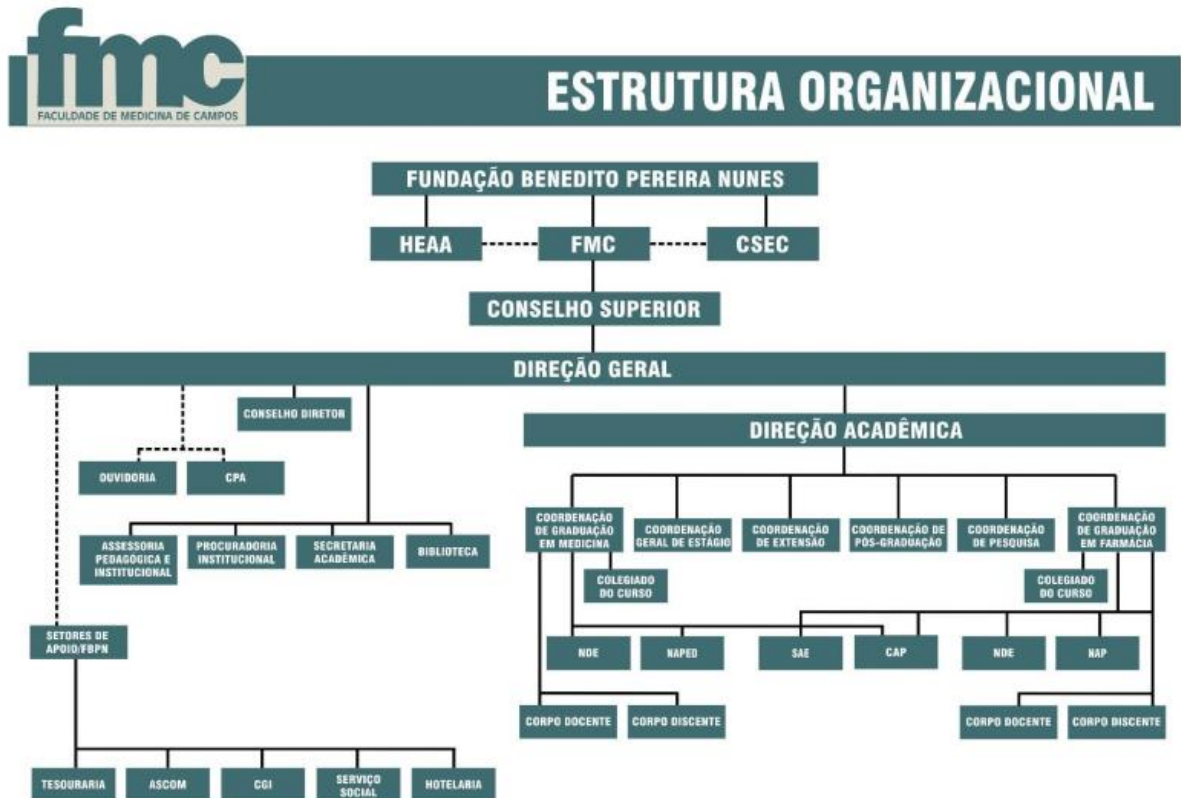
fmc
FACULDADE DE MEDICINA DE CAMPOS

ESTRUTURA ORGANIZACIONAL

FUNDAÇÃO BENEDITO PEREIRA NUNES

HEAA

FMC

CSEC

CONSELHO SUPERIOR

DIREÇÃO GERAL

CONSELHO DIRETOR

OUVIDORIA

CPA

ASSESSORIA PEDAGÓGICA E INSTITUCIONAL

PROCURADORIA INSTITUCIONAL

SECRETARIA ACADÊMICA

BIBLIOTECA

SETORES DE APOIO/FBPN

TESOURARIA

ASCOM

CGI

SERVIÇO SOCIAL

HOTELARIA

DIREÇÃO ACADÊMICA

COORDENAÇÃO DE GRADUAÇÃO EM MEDICINA

COORDENAÇÃO GERAL DE ESTÁGIO

COORDENAÇÃO DE EXTENSÃO

COORDENAÇÃO DE PÓS-GRADUAÇÃO

COORDENAÇÃO DE PESQUISA

COORDENAÇÃO DE GRADUAÇÃO EM FARMÁCIA

COLEGIADO DO CURSO

COLEGIADO DO CURSO

NDE

NAPED

SAE

CAP

NDE

NAP

CORPO DOCENTE

CORPO DISCENTE

CORPO DOCENTE

CORPO DISCENTE